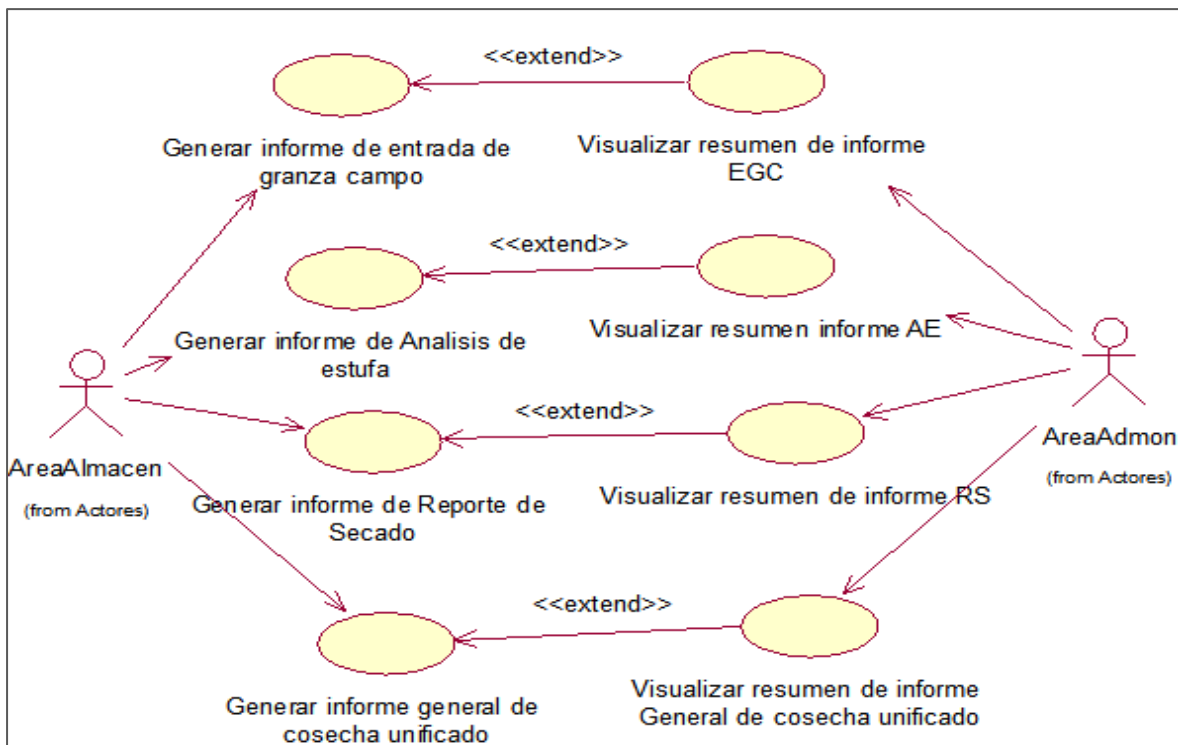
<<extend>>

Generar informe de entrada de granza campo

Visualizar resumen de informe EGC

<<extend>>

Generar informe de Analisis de estufa

Visualizar resumen informe AE

AreaAlmacen

(from Actores)

<<extend>>

Generar informe de Reporte de Secado

Visualizar resumen de informe RS

AreaAdmon

(from Actores)

<<extend>>

Generar informe general de cosecha unificado

Visualizar resumen de informe General de cosecha unificado